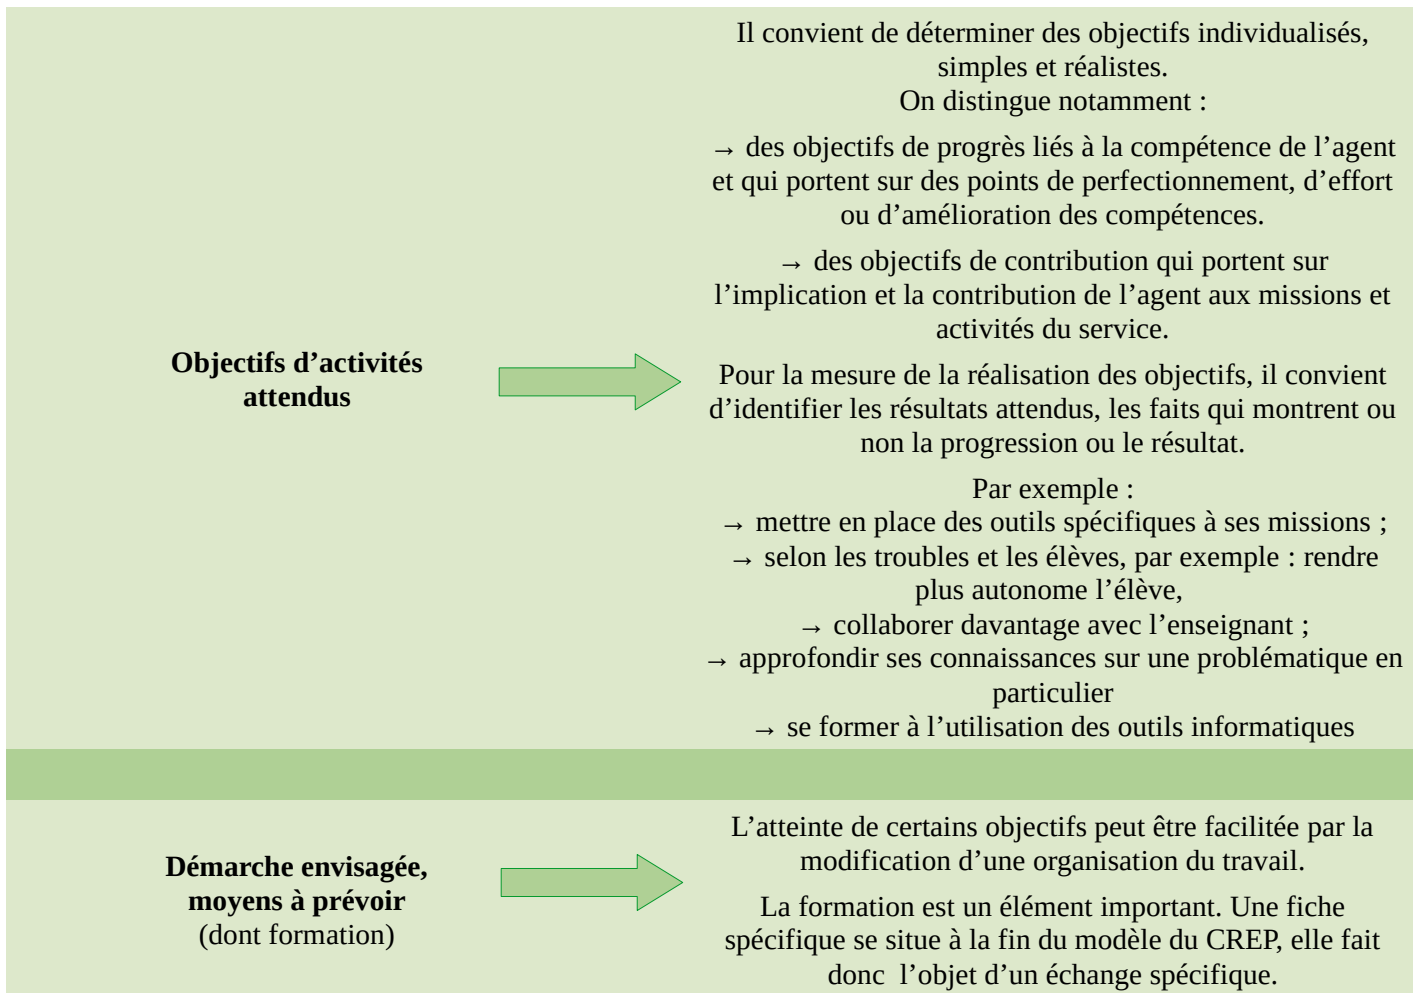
**Objectifs d’activités attendus**

Il convient de déterminer des objectifs individualisés, simples et réalistes.
On distingue notamment :

→ des objectifs de progrès liés à la compétence de l’agent et qui portent sur des points de perfectionnement, d’effort ou d’amélioration des compétences.

→ des objectifs de contribution qui portent sur l’implication et la contribution de l’agent aux missions et activités du service.

Pour la mesure de la réalisation des objectifs, il convient d’identifier les résultats attendus, les faits qui montrent ou non la progression ou le résultat.

Par exemple :
→ mettre en place des outils spécifiques à ses missions ;
→ selon les troubles et les élèves, par exemple : rendre plus autonome l’élève,
→ collaborer davantage avec l’enseignant ;
→ approfondir ses connaissances sur une problématique en particulier
→ se former à l’utilisation des outils informatiques

**Démarche envisagée, moyens à prévoir**
(dont formation)

L’atteinte de certains objectifs peut être facilitée par la modification d’une organisation du travail.

La formation est un élément important. Une fiche spécifique se situe à la fin du modèle du CREP, elle fait donc l’objet d’un échange spécifique.